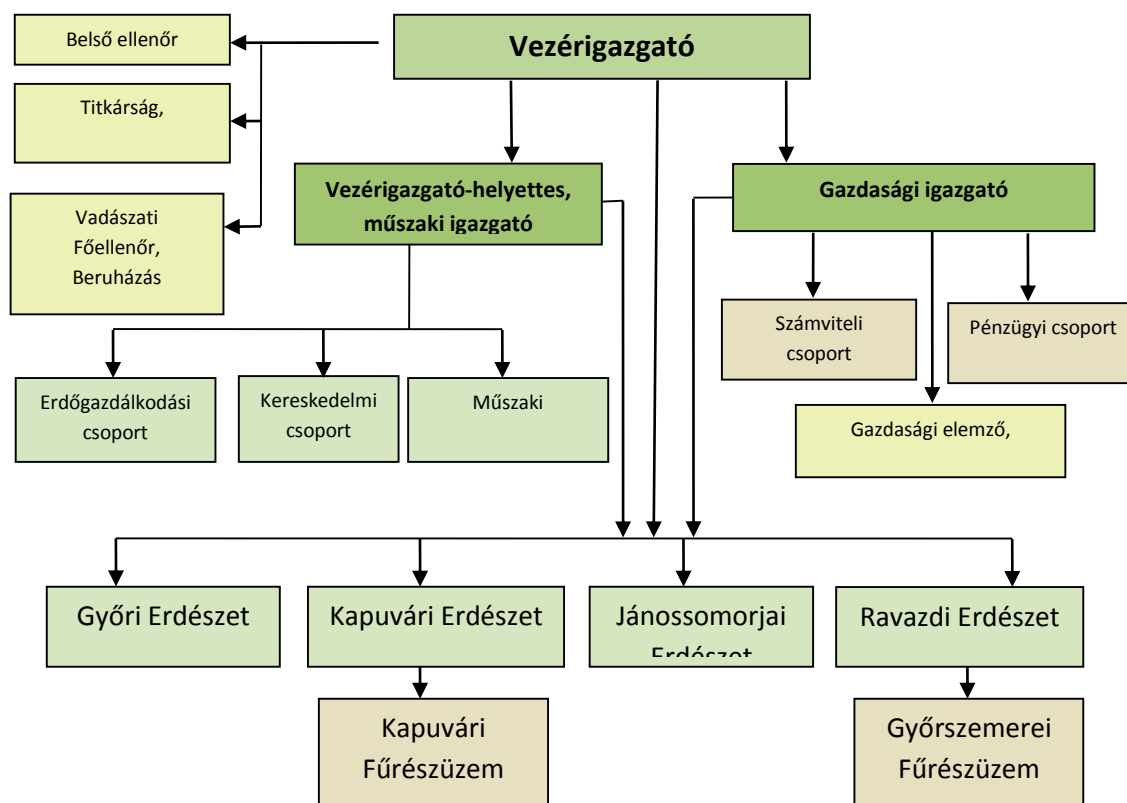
Vezérigazgató

Belső ellenőr

Titkárság,

Vadászati Főellenőr, Beruházás

Vezérigazgató-helyettes, műszaki igazgató

Gazdasági igazgató

Számviteli csoport

Pénzügyi csoport

Gazdasági elemző,

Erdőgazdálkodási csoport

Kereskedelmi csoport

Műszaki

Győri Erdészet

Kapuvári Erdészet

Jánossomorjai Erdészet

Ravazdi Erdészet

Kapuvári Fűrészüzem

Győrszemerei Fűrészüzem